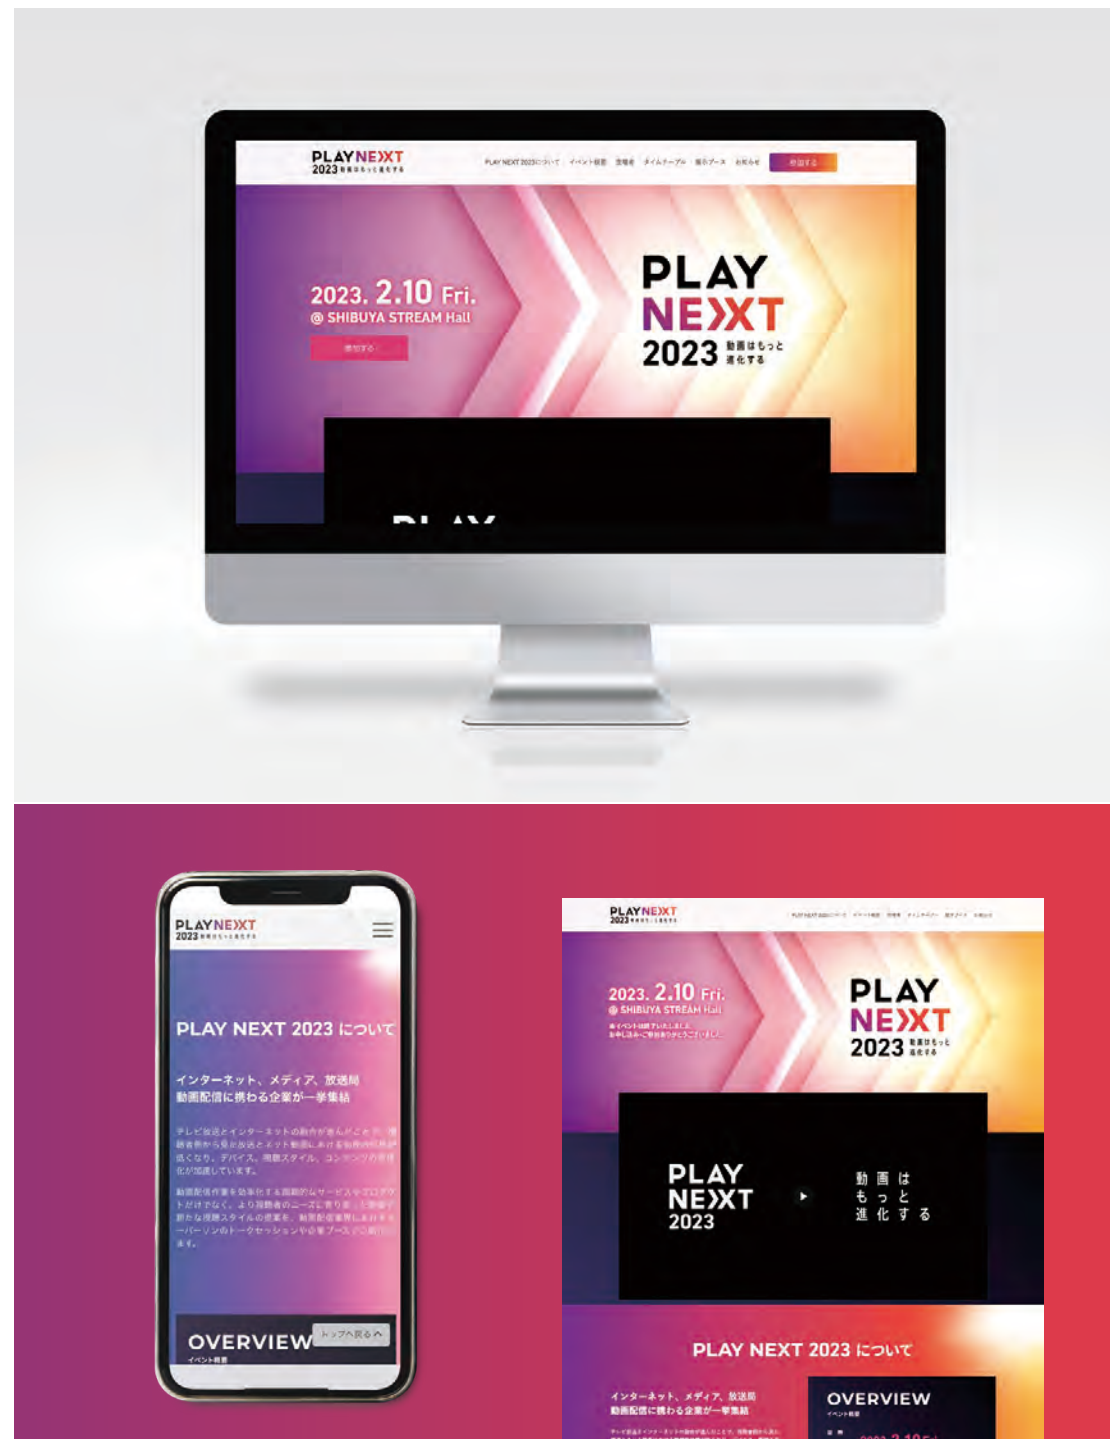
PLAY NEXT 2023 動画はもっと進化する

PLAY NEXT 2023について　イベント概要　登壇者　タイムテーブル　展示ブース　お知らせ　参加する

2023. 2.10 Fri.
@ SHIBUYA STREAM Hall

参加する

PLAY NEXT 2023 動画はもっと進化する

PLAY

PLAY NEXT 2023 動画はもっと進化する

PLAY NEXT 2023 について

インターネット、メディア、放送局
動画配信に携わる企業が一挙集結

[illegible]

OVERVIEW
イベント概要

トップへ戻る

PLAY NEXT 2023 動画はもっと進化する

2023. 2.10 Fri.
@ SHIBUYA STREAM Hall

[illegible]

PLAY NEXT 2023 動画はもっと進化する

PLAY NEXT 2023 動画はもっと進化する

PLAY NEXT 2023 について

インターネット、メディア、放送局
動画配信に携わる企業が一挙集結

OVERVIEW
イベント概要